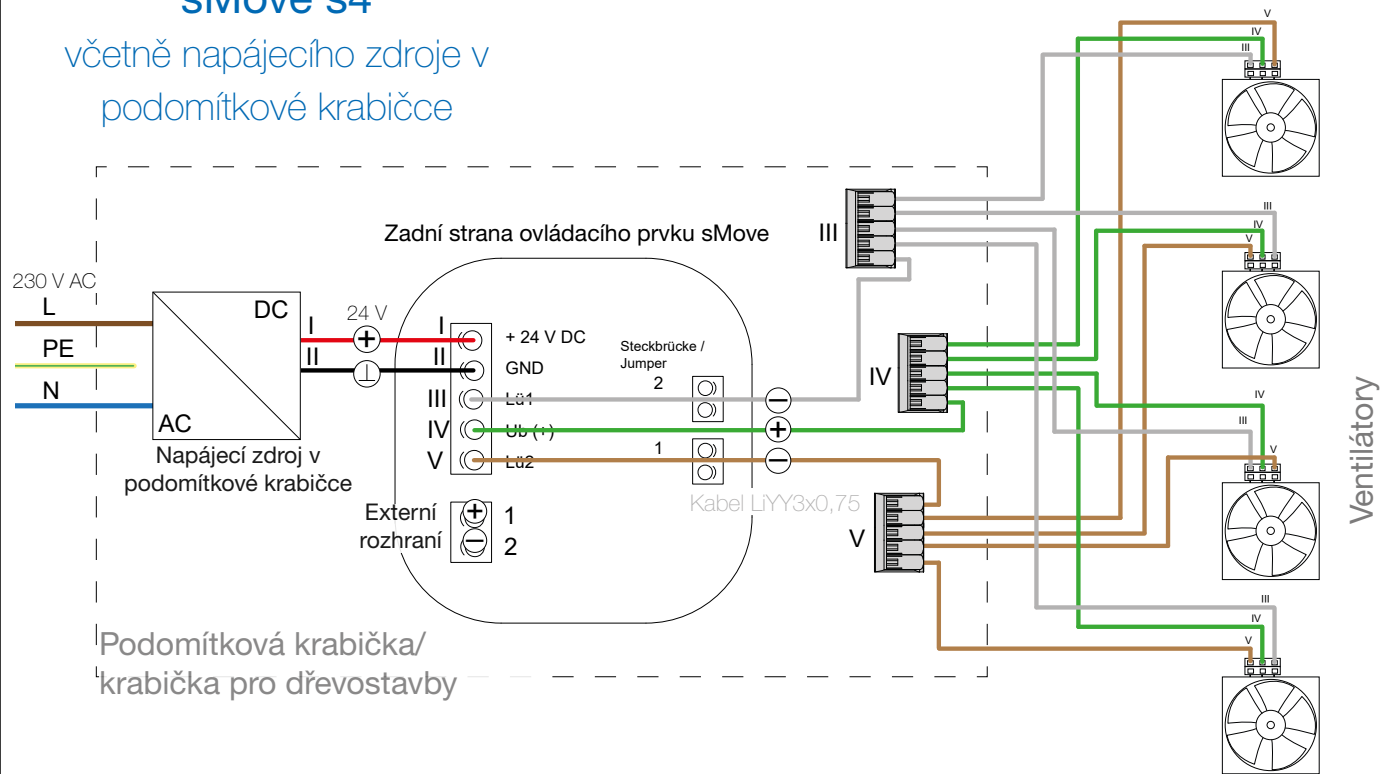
sMove S4
včetně napájecího zdroje v podomítkové krabičce

Zadní strana ovládacího prvku sMove

230 V AC
L
PE
N

DC
AC
Napájecí zdroj v podomítkové krabičce

I
II
24 V

I
II
III
IV
V
+ 24 V DC
GND
Lü1
Ub (+)
Lü2

Steckbrücke / Jumper
2
1

Externí rozhraní
1
2

Kabel LiYY3x0,75

III
IV
V

V
IV
III
III
IV
V
IV
III
V
III
IV
V

Ventilátory

Podomítková krabička/ krabička pro dřevostavby